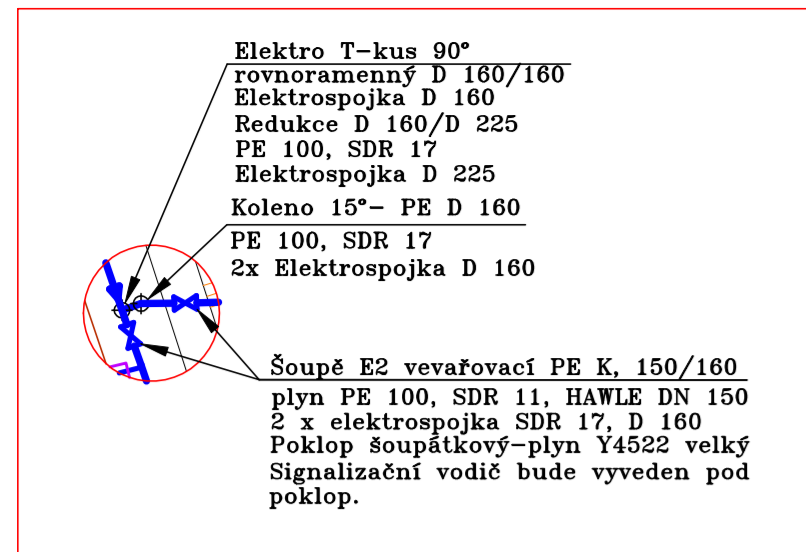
Elektro T-kus 90°
rovnoramenný D 160/160
Elektrospojka D 160
Redukce D 160/D 225
PE 100, SDR 17
Elektrospojka D 225

Koleno 15°- PE D 160
PE 100, SDR 17
2x Elektrospojka D 160

Šoupě E2 vevařovací PE K, 150/160
plyn PE 100, SDR 11, HAWLE DN 150
2 x elektrospojka SDR 17, D 160
Poklop šoupátkový-plyn Y4522 velký
Signalizační vodič bude vyveden pod poklop.